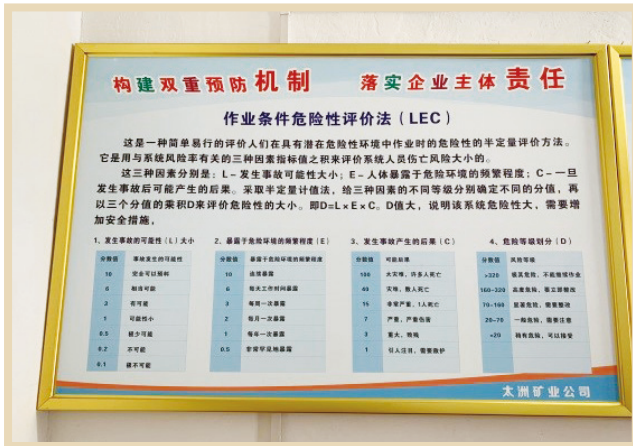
构建双重预防机制　落实企业主体责任

作业条件危险性评价法（LEC）

这是一种简单易行的评价人们在具有潜在危险性环境中作业时的危险性的半定量评价方法。它是用与系统风险率有关的三种因素指标值之积来评价系统人员伤亡风险大小的。

这三种因素分别是：L－发生事故可能性大小；E－人体暴露于危险环境的频繁程度；C－一旦发生事故后可能产生的后果。采取半定量计值法，给三种因素的不同等级分别确定不同的分值，再以三个分值的乘积D来评价危险性的大小。即D=L×E×C。D值大，说明该系统危险性大，需要增加安全措施。

1、发生事故的可能性（L）大小

| 分数值 | 事故发生的可能性 |
|---|---|
| 10 | 完全可以预料 |
| 6 | 相当可能 |
| 3 | 可能，但不经常 |
| 1 | 可能性小 |
| 0.5 | 很不可能 |
| 0.2 | 极不可能 |
| 0.1 | 实际不可能 |

2、暴露于危险环境的频繁程度（E）

| 分数值 | 暴露于危险环境的频繁程度 |
|---|---|
| 10 | 连续暴露 |
| 6 | 每天工作时间暴露 |
| 3 | 每周一次暴露 |
| 2 | 每月一次暴露 |
| 1 | 每年一次暴露 |
| 0.5 | 非常罕见地暴露 |

3、发生事故产生的后果（C）

| 分数值 | 可能后果 |
|---|---|
| 100 | 大灾难，许多人死亡 |
| 40 | 灾难，数人死亡 |
| 15 | 非常严重，1人死亡 |
| 7 | 严重，严重伤害 |
| 3 | 重大，致残 |
| 1 | 引人注目，需要救护 |

4、危险等级划分（D）

| 分数值 | 风险等级 |
|---|---|
| >320 | 极其危险，不能继续作业 |
| 160~320 | 高度危险，要立即整改 |
| 70~160 | 显著危险，需要整改 |
| 20~70 | 一般危险，需要注意 |
| <20 | 稍有危险，可以接受 |

太洲矿业公司